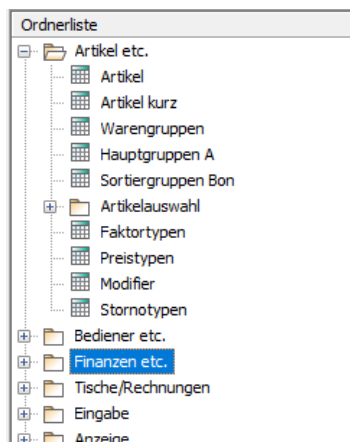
Ordnerliste

Artikel etc.

Artikel

Artikel kurz

Warengruppen

Hauptgruppen A

Sortiergruppen Bon

Artikelauswahl

Faktortypen

Preistypen

Modifier

Stornotypen

Bediener etc.

Finanzen etc.

Tische/Rechnungen

Eingabe

Anzeige